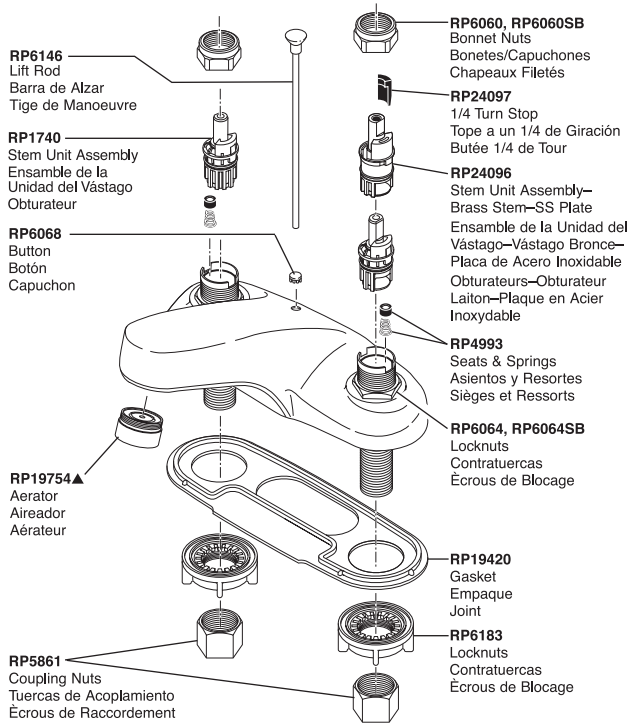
RP6146
Lift Rod
Barra de Alzar
Tige de Manoeuvre

RP1740
Stem Unit Assembly
Ensamble de la Unidad del Vástago
Obturateur

RP6068
Button
Botón
Capuchon

RP19754▲
Aerator
Aireador
Aérateur

RP5861
Coupling Nuts
Tuercas de Acoplamiento
Ècrous de Raccordement

RP6060, RP6060SB
Bonnet Nuts
Bonetes/Capuchones
Chapeaux Filetés

RP24097
1/4 Turn Stop
Tope a un 1/4 de Giración
Butée 1/4 de Tour

RP24096
Stem Unit Assembly–Brass Stem–SS Plate
Ensamble de la Unidad del Vástago–Vástago Bronce–Placa de Acero Inoxidable
Obturateurs–Obturateur Laiton–Plaque en Acier Inoxydable

RP4993
Seats & Springs
Asientos y Resortes
Sièges et Ressorts

RP6064, RP6064SB
Locknuts
Contratuercas
Ècrous de Blocage

RP19420
Gasket
Empaque
Joint

RP6183
Locknuts
Contratuercas
Ècrous de Blocage